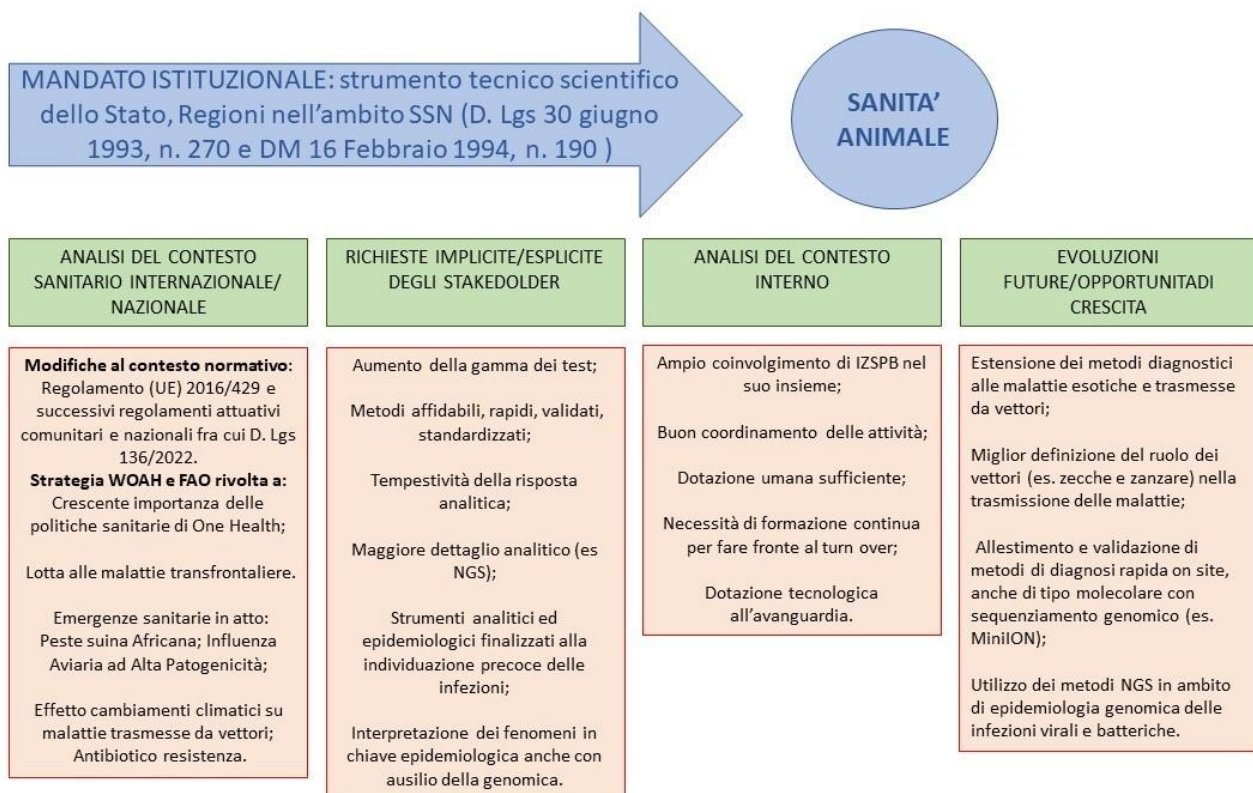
MANDATO ISTITUZIONALE: strumento tecnico scientifico dello Stato, Regioni nell'ambito SSN (D. Lgs 30 giugno 1993, n. 270 e DM 16 Febbraio 1994, n. 190 )

SANITA' ANIMALE

ANALISI DEL CONTESTO SANITARIO INTERNAZIONALE/ NAZIONALE

**Modifiche al contesto normativo**: Regolamento (UE) 2016/429 e successivi regolamenti attuativi comunitari e nazionali fra cui D. Lgs 136/2022.
**Strategia WOAH e FAO rivolta a:** Crescente importanza delle politiche sanitarie di One Health;

Lotta alle malattie transfrontaliere.

Emergenze sanitarie in atto: Peste suina Africana; Influenza Aviaria ad Alta Patogenicità;

Effetto cambiamenti climatici su malattie trasmesse da vettori; Antibiotico resistenza.

RICHIESTE IMPLICITE/ESPLICITE DEGLI STAKEDOLDER

Aumento della gamma dei test;

Metodi affidabili, rapidi, validati, standardizzati;

Tempestività della risposta analitica;

Maggiore dettaglio analitico (es NGS);

Strumenti analitici ed epidemiologici finalizzati alla individuazione precoce delle infezioni;

Interpretazione dei fenomeni in chiave epidemiologica anche con ausilio della genomica.

ANALISI DEL CONTESTO INTERNO

Ampio coinvolgimento di IZSPB nel suo insieme;

Buon coordinamento delle attività;

Dotazione umana sufficiente;

Necessità di formazione continua per fare fronte al turn over;

Dotazione tecnologica all'avanguardia.

EVOLUZIONI FUTURE/OPPORTUNITADI CRESCITA

Estensione dei metodi diagnostici alle malattie esotiche e trasmesse da vettori;

Miglior definizione del ruolo dei vettori (es. zecche e zanzare) nella trasmissione delle malattie;

Allestimento e validazione di metodi di diagnosi rapida on site, anche di tipo molecolare con sequenziamento genomico (es. MinilON);

Utilizzo dei metodi NGS in ambito di epidemiologia genomica delle infezioni virali e batteriche.